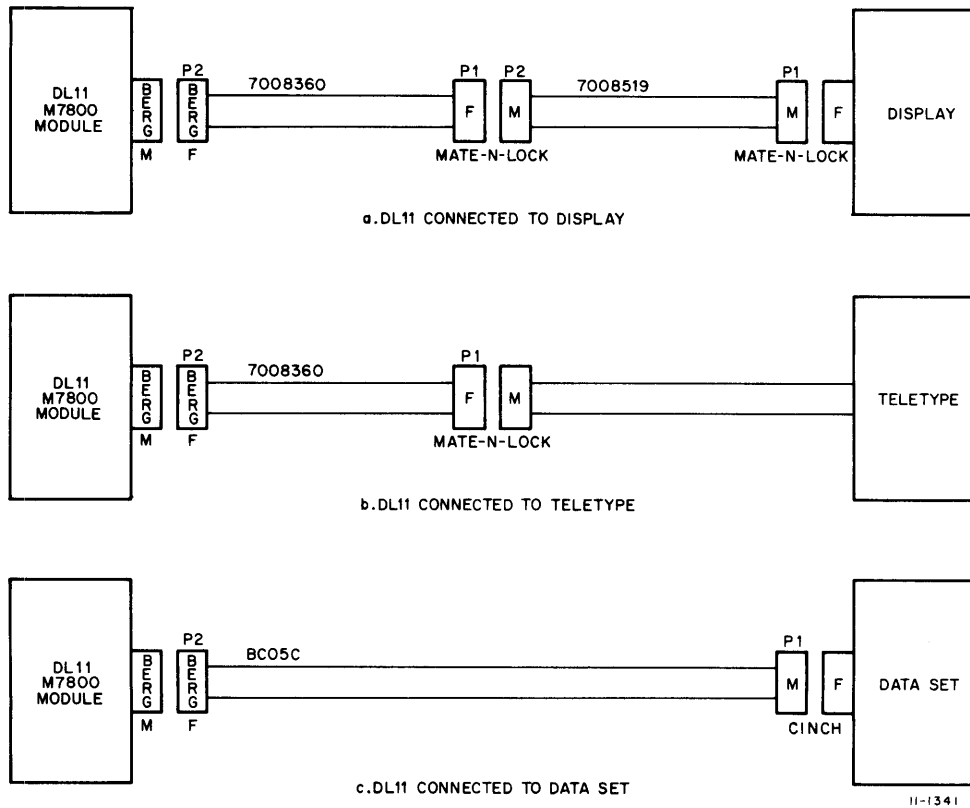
DL11
M7800
MODULE

BERG
M

P2
BERG
F

7008360

P1
F

P2
M

MATE-N-LOCK

7008519

P1
M

F

MATE-N-LOCK

DISPLAY

a. DL11 CONNECTED TO DISPLAY

DL11
M7800
MODULE

BERG
M

P2
BERG
F

7008360

P1
F

M

MATE-N-LOCK

TELETYPE

b. DL11 CONNECTED TO TELETYPE

DL11
M7800
MODULE

BERG
M

P2
BERG
F

BC05C

P1
M

F

CINCH

DATA SET

c. DL11 CONNECTED TO DATA SET

11-1341